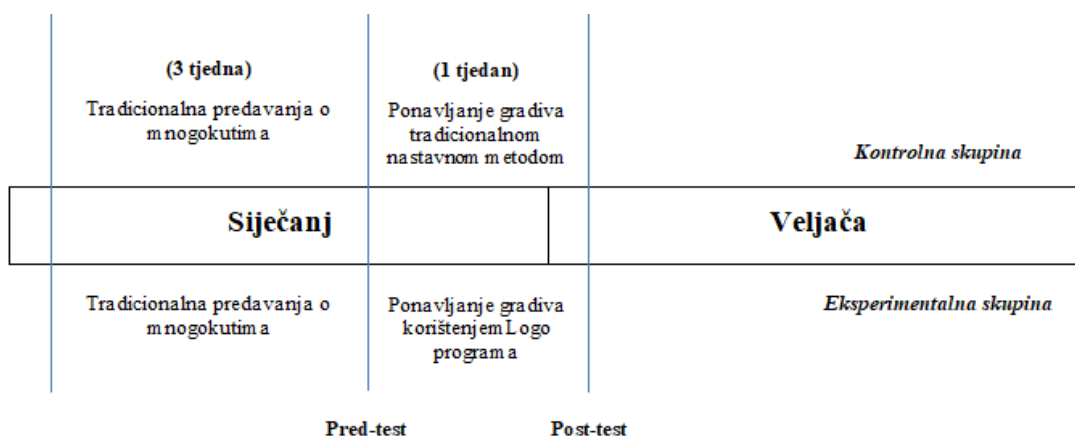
(3 tjedna)

Tradicionalna predavanja o mnogokutima

(1 tjedan)

Ponavljanje gradiva tradicionalnom nastavnom metodom

Kontrolna skupina

Siječanj

Veljača

Tradicionalna predavanja o mnogokutima

Ponavljanje gradiva korištenjem Logo programa

Eksperimentalna skupina

Pred-test

Post-test